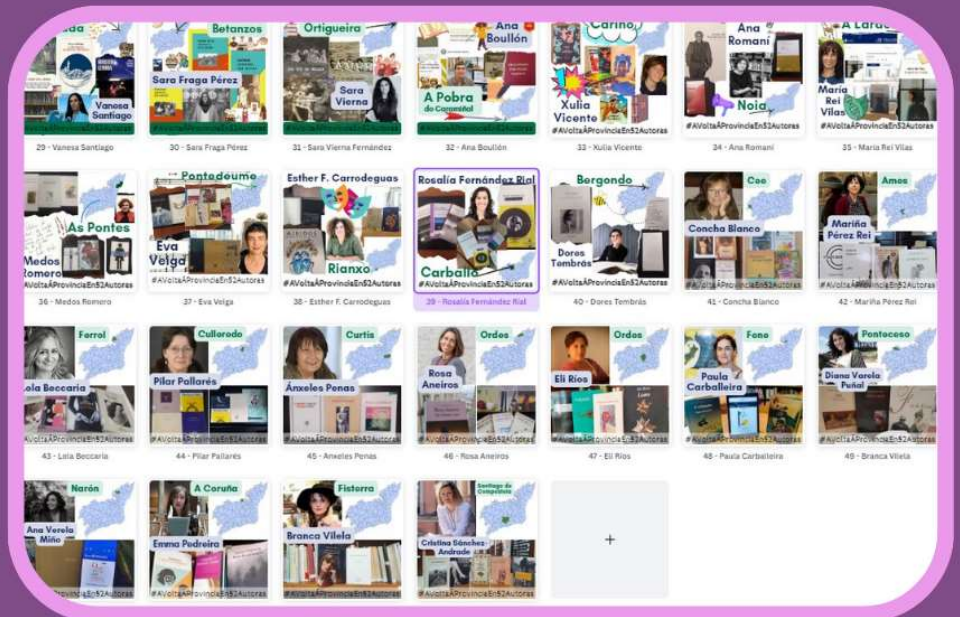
Vanesa Santiago
#AVoltaÁProvinciaEn52Autoras
29 - Vanesa Santiago

Betanzos
Sara Fraga Pérez
#AVoltaÁProvinciaEn52Autoras
30 - Sara Fraga Pérez

Ortigueira
Sara Vierna
#AVoltaÁProvinciaEn52Autoras
31 - Sara Vierna Fernández

Ana Boullón
A Pobra do Caramiñal
#AVoltaÁProvinciaEn52Autoras
32 - Ana Boullón

Cariño
Xulia Vicente
#AVoltaÁProvinciaEn52Autoras
33 - Xulia Vicente

Ana Romaní
Noia
#AVoltaÁProvinciaEn52Autoras
34 - Ana Romaní

A Laracha
María Rei Vilas
#AVoltaÁProvinciaEn52Autoras
35 - María Rei Vilas

As Pontes
Medos Romero
#AVoltaÁProvinciaEn52Autoras
36 - Medos Romero

Pontedeume
Eva Veiga
#AVoltaÁProvinciaEn52Autoras
37 - Eva Veiga

Esther F. Carrodeguas
Rianxo
#AVoltaÁProvinciaEn52Autoras
38 - Esther F. Carrodeguas

Rosalía Fernández Rial
Carballo
#AVoltaÁProvinciaEn52Autoras
39 - Rosalía Fernández Rial

Bergondo
Dores Tembrás
#AVoltaÁProvinciaEn52Autoras
40 - Dores Tembrás

Coo
Concha Blanco
#AVoltaÁProvinciaEn52Autoras
41 - Concha Blanco

Ames
Mariña Pérez Rei
#AVoltaÁProvinciaEn52Autoras
42 - Mariña Pérez Rei

Ferrol
Lola Beccaria
#AVoltaÁProvinciaEn52Autoras
43 - Lola Beccaria

Culleredo
Pilar Pallarés
#AVoltaÁProvinciaEn52Autoras
44 - Pilar Pallarés

Curtis
Ánxeles Penas
#AVoltaÁProvinciaEn52Autoras
45 - Anxeles Penas

Ordes
Rosa Aneiros
#AVoltaÁProvinciaEn52Autoras
46 - Rosa Aneiros

Ordes
Eli Ríos
#AVoltaÁProvinciaEn52Autoras
47 - Eli Ríos

Fene
Paula Carballeira
#AVoltaÁProvinciaEn52Autoras
48 - Paula Carballeira

Pontoceso
Diana Varela Puñal
#AVoltaÁProvinciaEn52Autoras
49 - Branca Vilela

Narón
Ana Varela Miño
#AVoltaÁProvinciaEn52Autoras

A Coruña
Emma Pedreira
#AVoltaÁProvinciaEn52Autoras

Fisterra
Branca Vilela
#AVoltaÁProvinciaEn52Autoras

Santiago de Compostela
Cristina Sánchez-Andrade
#AVoltaÁProvinciaEn52Autoras

+